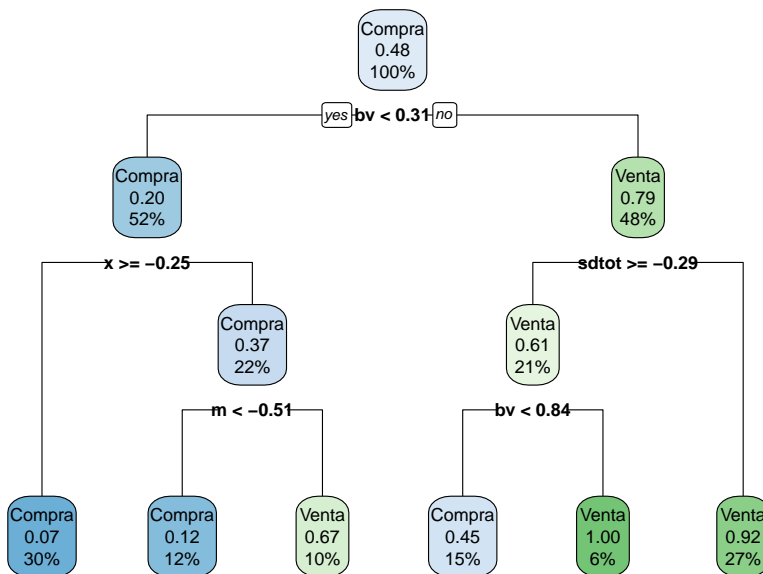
Compra
0.48
100%

yes bv < 0.31 no

Compra
0.20
52%

Venta
0.79
48%

x >= −0.25

Compra
0.37
22%

sdtot >= −0.29

Venta
0.61
21%

m < −0.51

bv < 0.84

Compra
0.07
30%

Compra
0.12
12%

Venta
0.67
10%

Compra
0.45
15%

Venta
1.00
6%

Venta
0.92
27%